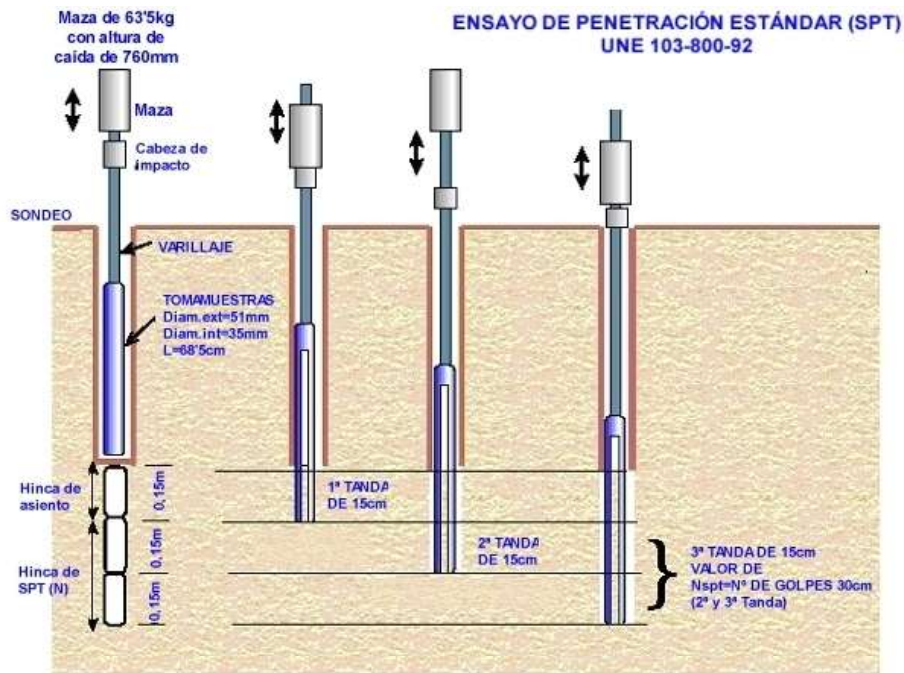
Maza de 63'5kg con altura de caída de 760mm

ENSAYO DE PENETRACIÓN ESTÁNDAR (SPT)
UNE 103-800-92

Maza

Cabeza de impacto

SONDEO

VARILLAJE

TOMAMUESTRAS
Diam.ext=51mm
Diam.int=35mm
L=68'5cm

Hinca de asiento

Hinca de SPT (N)

0,15m

0,15m

0,15m

1ª TANDA DE 15cm

2ª TANDA DE 15cm

3ª TANDA DE 15cm
VALOR DE
Nspt=Nº DE GOLPES 30cm
(2ª y 3ª Tanda)